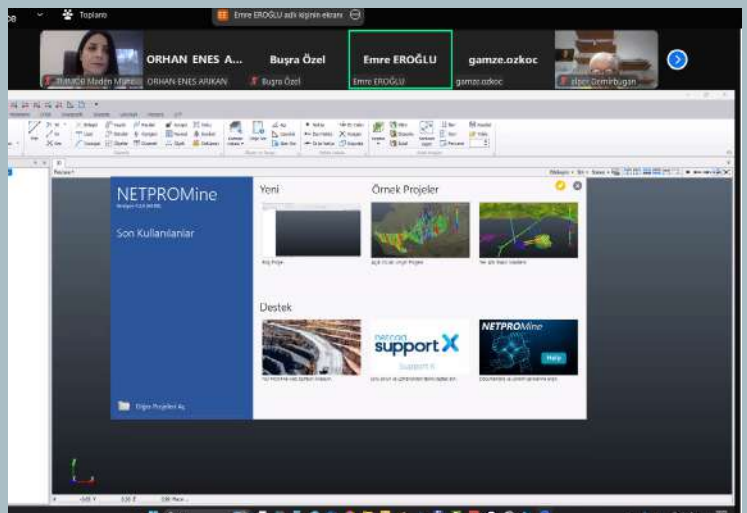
Toplantı

Emre EROĞLU adlı kişinin ekranı

ORHAN ENES A...

Buşra Özel

Emre EROĞLU

gamze.ozkoc

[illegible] Maden Mühe...

ORHAN ENES ARIKAN

Buşra Özel

Emre EROĞLU

gamze.ozkoc

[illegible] Demirbugan

NETPROMine

Son Kullanılanlar

Yeni

Örnek Projeler

Destek

Boş Proje

support X

NETPROMine

Help

Diğer Projeleri Aç